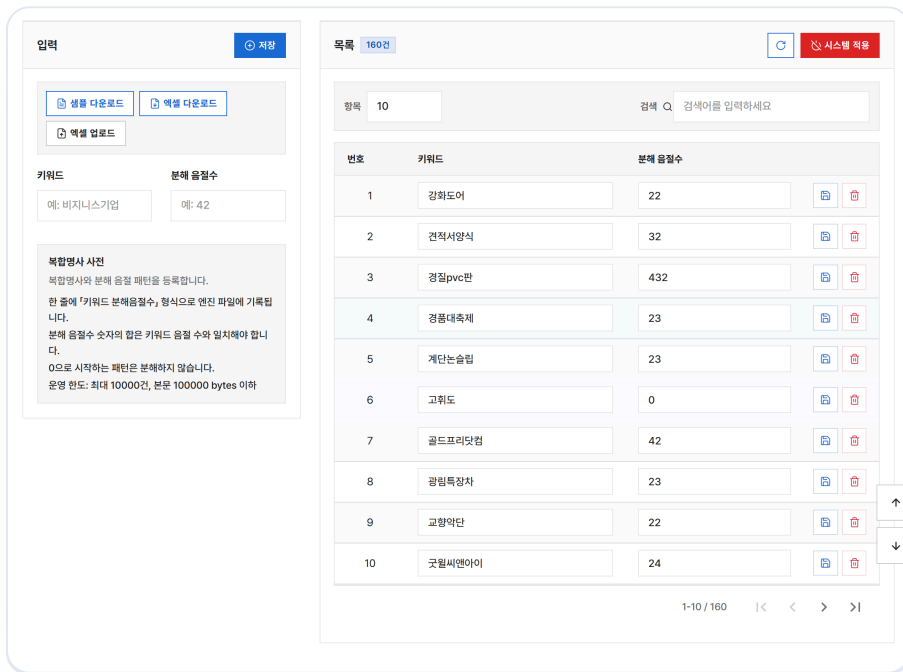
입력

저장

샘플 다운로드

엑셀 다운로드

엑셀 업로드

키워드

예: 비지니스기업

분해 음절수

예: 42

복합명사 사전

복합명사와 분해 음절 패턴을 등록합니다.

한 줄에 「키워드 분해음절수」 형식으로 엔진 파일에 기록됩니다.

분해 음절수 숫자의 합은 키워드 음절 수와 일치해야 합니다.

0으로 시작하는 패턴은 분해하지 않습니다.

운영 한도: 최대 10000건, 본문 100000 bytes 이하

목록 160건

시스템 적용

항목 10

검색 검색어를 입력하세요

| 번호 | 키워드 | 분해 음절수 |
|---|---|---|
| 1 | 강화도어 | 22 |
| 2 | 견적서양식 | 32 |
| 3 | 경질pvc판 | 432 |
| 4 | 경품대축제 | 23 |
| 5 | 계단논슬립 | 23 |
| 6 | 고휘도 | 0 |
| 7 | 골드프리닷컴 | 42 |
| 8 | 광림특장차 | 23 |
| 9 | 교향악단 | 22 |
| 10 | 굿윌씨엔아이 | 24 |

1-10 / 160